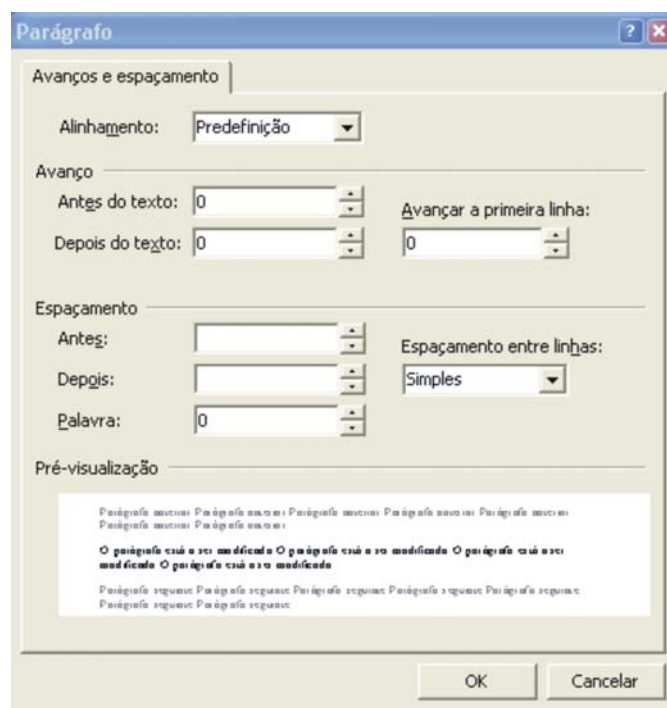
Parágrafo

Avanços e espaçamento

Alinhamento: Predefinição

Avanço

Antes do texto: 0

Depois do texto: 0

Avançar a primeira linha:

0

Espaçamento

Antes:

Depois:

Palavra: 0

Espaçamento entre linhas:

Simples

Pré-visualização

Parágrafo anterior Parágrafo anterior Parágrafo anterior Parágrafo anterior Parágrafo anterior Parágrafo anterior Parágrafo anterior

O parágrafo está a ser modificado O parágrafo está a ser modificado O parágrafo está a ser modificado O parágrafo está a ser modificado

Parágrafo seguinte Parágrafo seguinte Parágrafo seguinte Parágrafo seguinte Parágrafo seguinte Parágrafo seguinte Parágrafo seguinte

OK

Cancelar